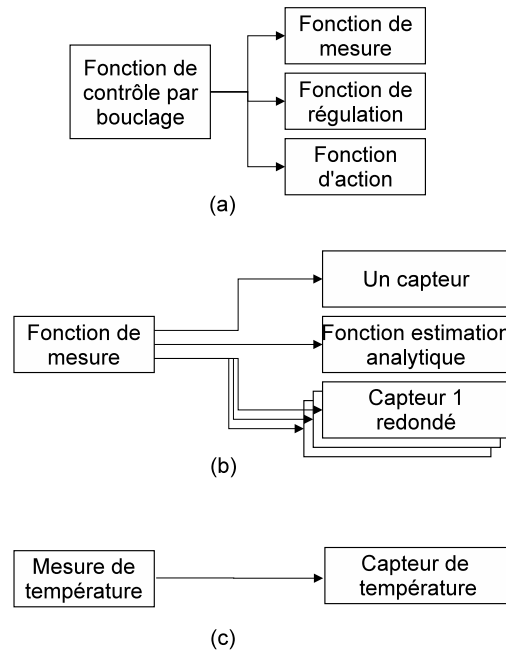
Fonction de contrôle par bouclage

Fonction de mesure

Fonction de régulation

Fonction d'action

(a)

Fonction de mesure

Un capteur

Fonction estimation analytique

Capteur 1 redondé

(b)

Mesure de température

Capteur de température

(c)